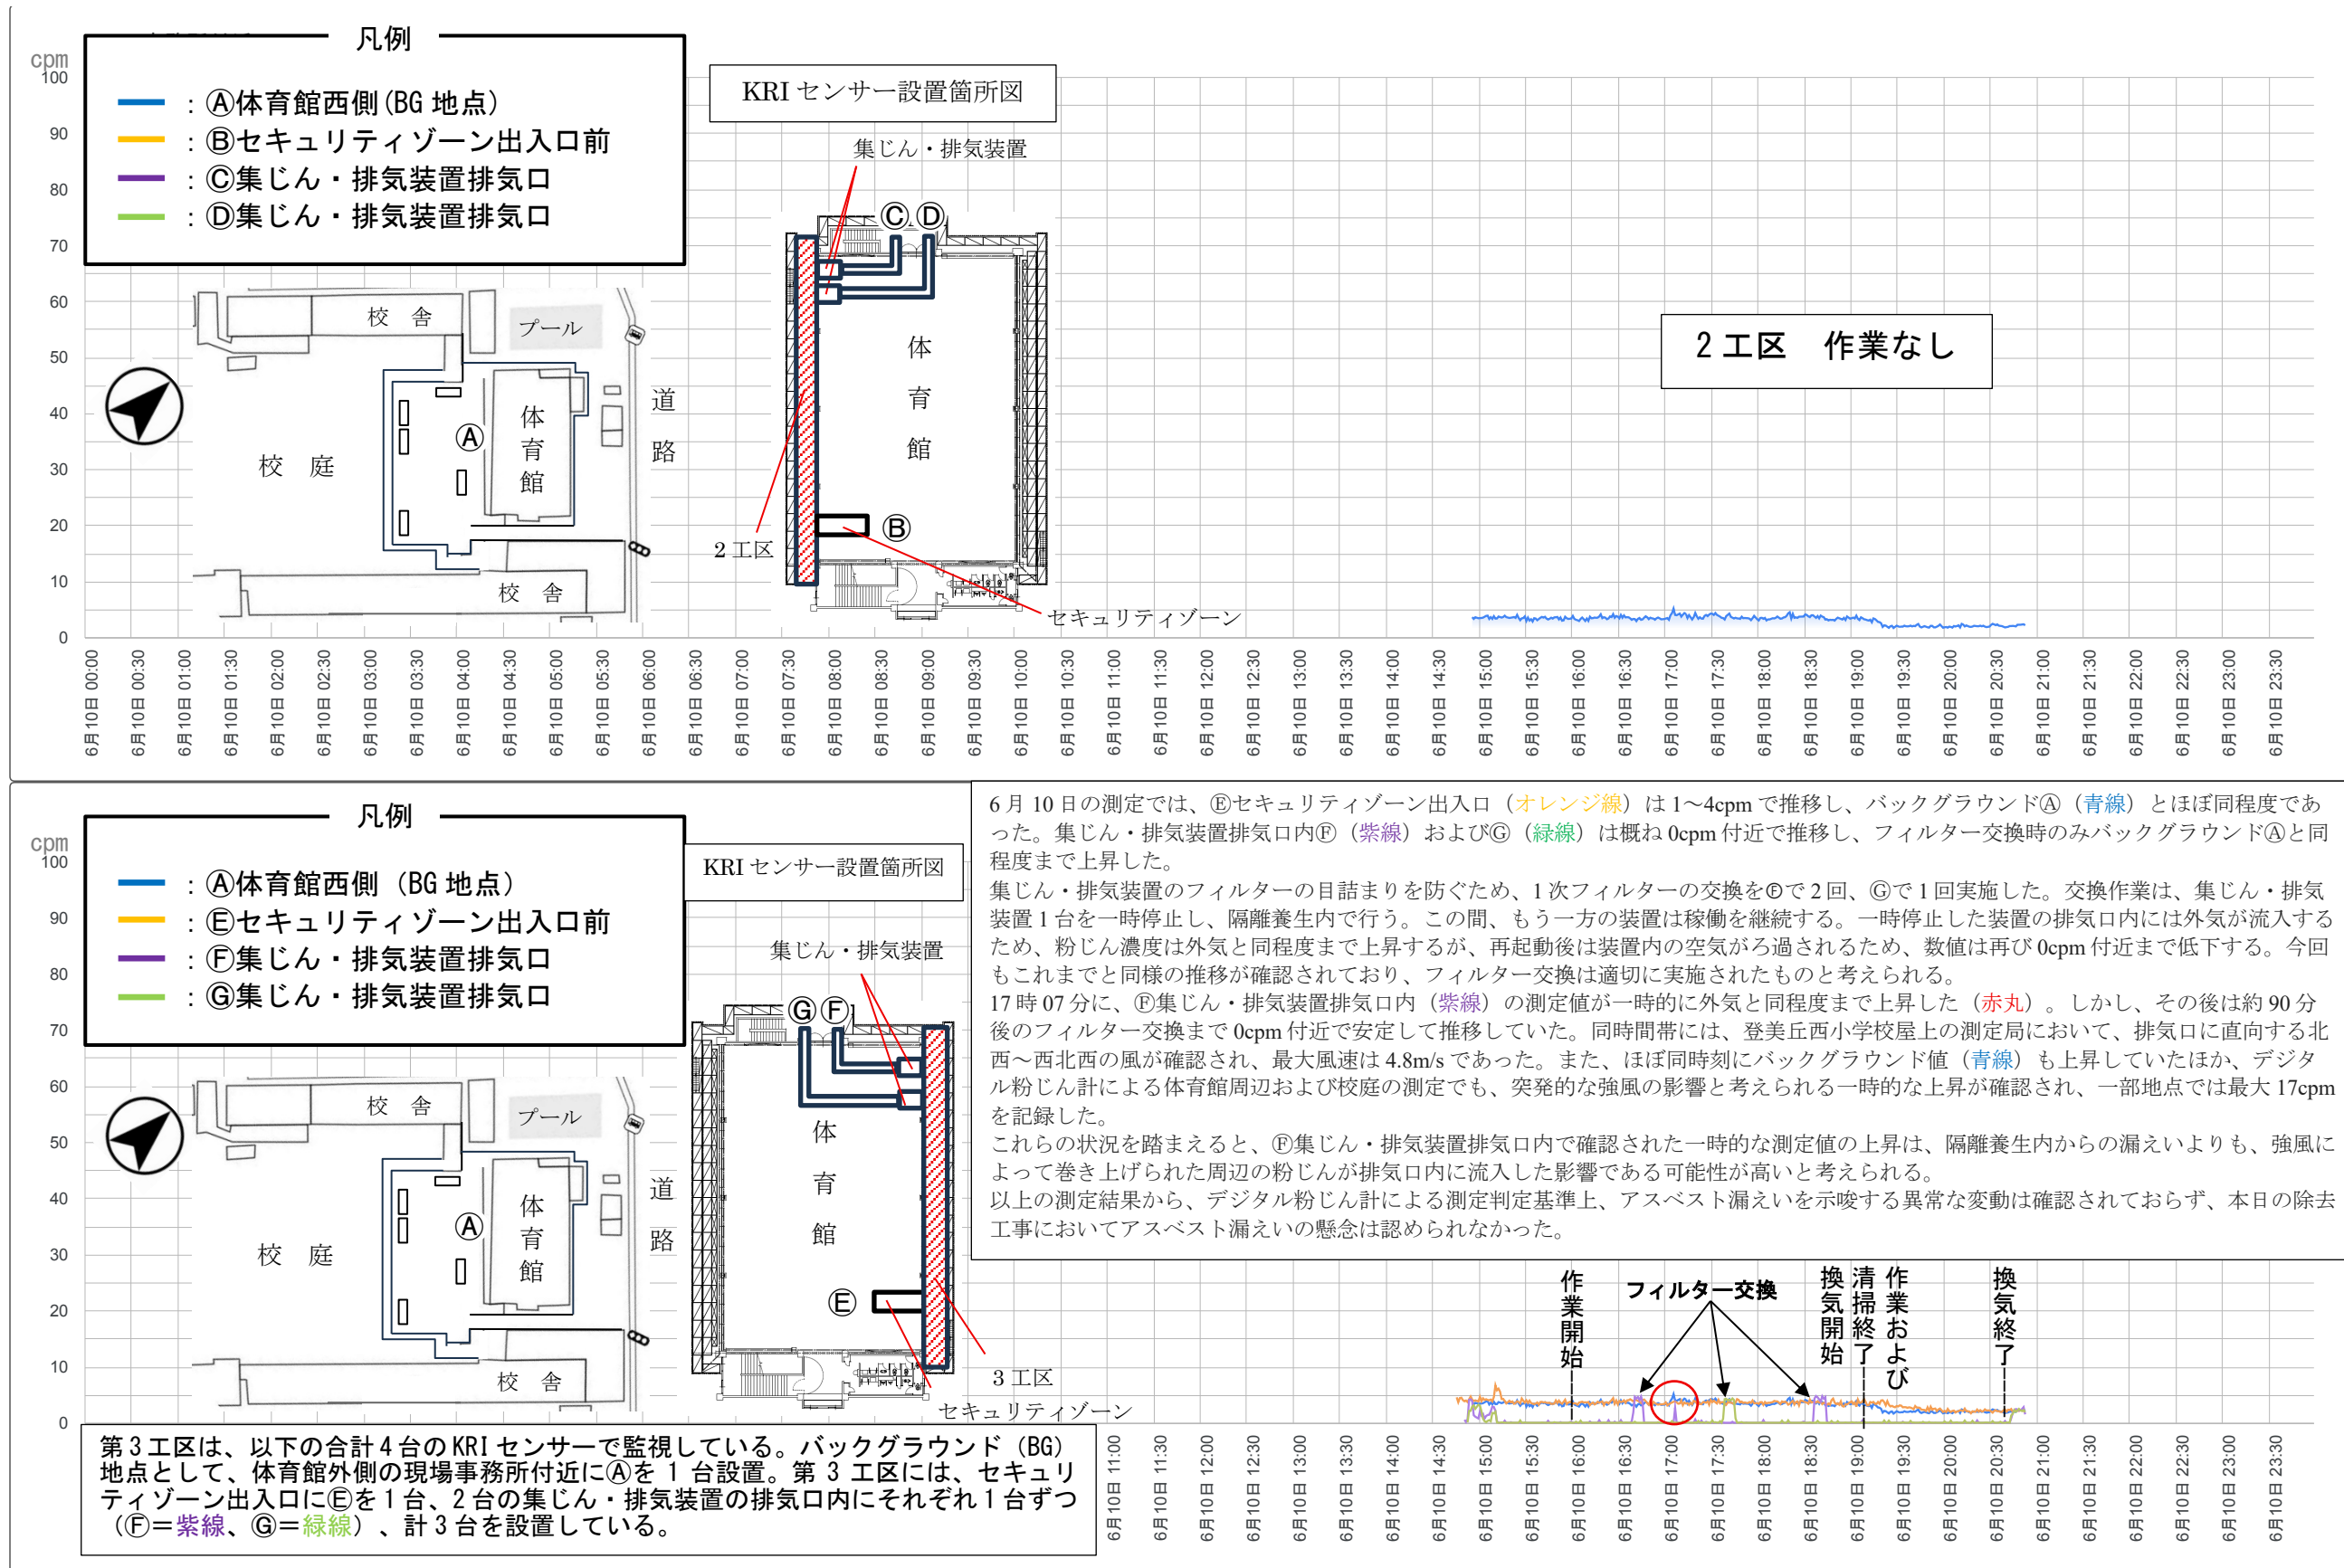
凡例
cpm
100
90
80
70
60
50
40
30
20
10
0
: Ⓐ体育館西側(BG 地点)
: Ⓑセキュリティゾーン出入口前
: Ⓒ集じん・排気装置排気口
: Ⓓ集じん・排気装置排気口

KRI センサー設置箇所図
集じん・排気装置
Ⓒ Ⓓ
体
育
館
Ⓑ
2 工区
セキュリティゾーン
校 舎
プール
校 庭
Ⓐ
体
育
館
道
路
校 舎

2 工区 作業なし

6月10日 00:00 6月10日 00:30 6月10日 01:00 6月10日 01:30 6月10日 02:00 6月10日 02:30 6月10日 03:00 6月10日 03:30 6月10日 04:00 6月10日 04:30 6月10日 05:00 6月10日 05:30 6月10日 06:00 6月10日 06:30 6月10日 07:00 6月10日 07:30 6月10日 08:00 6月10日 08:30 6月10日 09:00 6月10日 09:30 6月10日 10:00 6月10日 10:30 6月10日 11:00 6月10日 11:30 6月10日 12:00 6月10日 12:30 6月10日 13:00 6月10日 13:30 6月10日 14:00 6月10日 14:30 6月10日 15:00 6月10日 15:30 6月10日 16:00 6月10日 16:30 6月10日 17:00 6月10日 17:30 6月10日 18:00 6月10日 18:30 6月10日 19:00 6月10日 19:30 6月10日 20:00 6月10日 20:30 6月10日 21:00 6月10日 21:30 6月10日 22:00 6月10日 22:30 6月10日 23:00 6月10日 23:30

凡例
cpm
100
90
80
70
60
50
40
30
20
10
0
: Ⓐ体育館西側 (BG 地点)
: Ⓔセキュリティゾーン出入口前
: Ⓕ集じん・排気装置排気口
: Ⓖ集じん・排気装置排気口

KRI センサー設置箇所図
集じん・排気装置
Ⓖ Ⓕ
体
育
館
Ⓔ
3 工区
セキュリティゾーン
校 舎
プール
校 庭
Ⓐ
体
育
館
道
路
校 舎

6 月 10 日の測定では、Ⓔセキュリティゾーン出入口(オレンジ線)は 1~4cpm で推移し、バックグラウンドⒶ(青線)とほぼ同程度であった。集じん・排気装置排気口内Ⓕ(紫線)およびⒼ(緑線)は概ね 0cpm 付近で推移し、フィルター交換時のみバックグラウンドⒶと同程度まで上昇した。
集じん・排気装置のフィルターの目詰まりを防ぐため、1 次フィルターの交換をⒻで 2 回、Ⓖで 1 回実施した。交換作業は、集じん・排気装置 1 台を一時停止し、隔離養生内で行う。この間、もう一方の装置は稼働を継続する。一時停止した装置の排気口内には外気が流入するため、粉じん濃度は外気と同程度まで上昇するが、再起動後は装置内の空気がろ過されるため、数値は再び 0cpm 付近まで低下する。今回もこれまでと同様の推移が確認されており、フィルター交換は適切に実施されたものと考えられる。
17 時 07 分に、Ⓕ集じん・排気装置排気口内(紫線)の測定値が一時的に外気と同程度まで上昇した(赤丸)。しかし、その後は約 90 分後のフィルター交換まで 0cpm 付近で安定して推移していた。同時間帯には、登美丘西小学校屋上の測定局において、排気口に直向する北西~西北西の風が確認され、最大風速は 4.8m/s であった。また、ほぼ同時刻にバックグラウンド値(青線)も上昇していたほか、デジタル粉じん計による体育館周辺および校庭の測定でも、突発的な強風の影響と考えられる一時的な上昇が確認され、一部地点では最大 17cpm を記録した。
これらの状況を踏まえると、Ⓕ集じん・排気装置排気口内で確認された一時的な測定値の上昇は、隔離養生内からの漏えいよりも、強風によって巻き上げられた周辺の粉じんが排気口内に流入した影響である可能性が高いと考えられる。
以上の測定結果から、デジタル粉じん計による測定判定基準上、アスベスト漏えいを示唆する異常な変動は確認されておらず、本日の除去工事においてアスベスト漏えいの懸念は認められなかった。

作業開始
フィルター交換
換気開始
清掃終了
作業および
換気終了

第 3 工区は、以下の合計 4 台の KRI センサーで監視している。バックグラウンド(BG)地点として、体育館外側の現場事務所付近にⒶを 1 台設置。第 3 工区には、セキュリティゾーン出入口にⒺを 1 台、2 台の集じん・排気装置の排気口内にそれぞれ 1 台ずつ(Ⓕ=紫線、Ⓖ=緑線)、計 3 台を設置している。

6月10日 11:00 6月10日 11:30 6月10日 12:00 6月10日 12:30 6月10日 13:00 6月10日 13:30 6月10日 14:00 6月10日 14:30 6月10日 15:00 6月10日 15:30 6月10日 16:00 6月10日 16:30 6月10日 17:00 6月10日 17:30 6月10日 18:00 6月10日 18:30 6月10日 19:00 6月10日 19:30 6月10日 20:00 6月10日 20:30 6月10日 21:00 6月10日 21:30 6月10日 22:00 6月10日 22:30 6月10日 23:00 6月10日 23:30